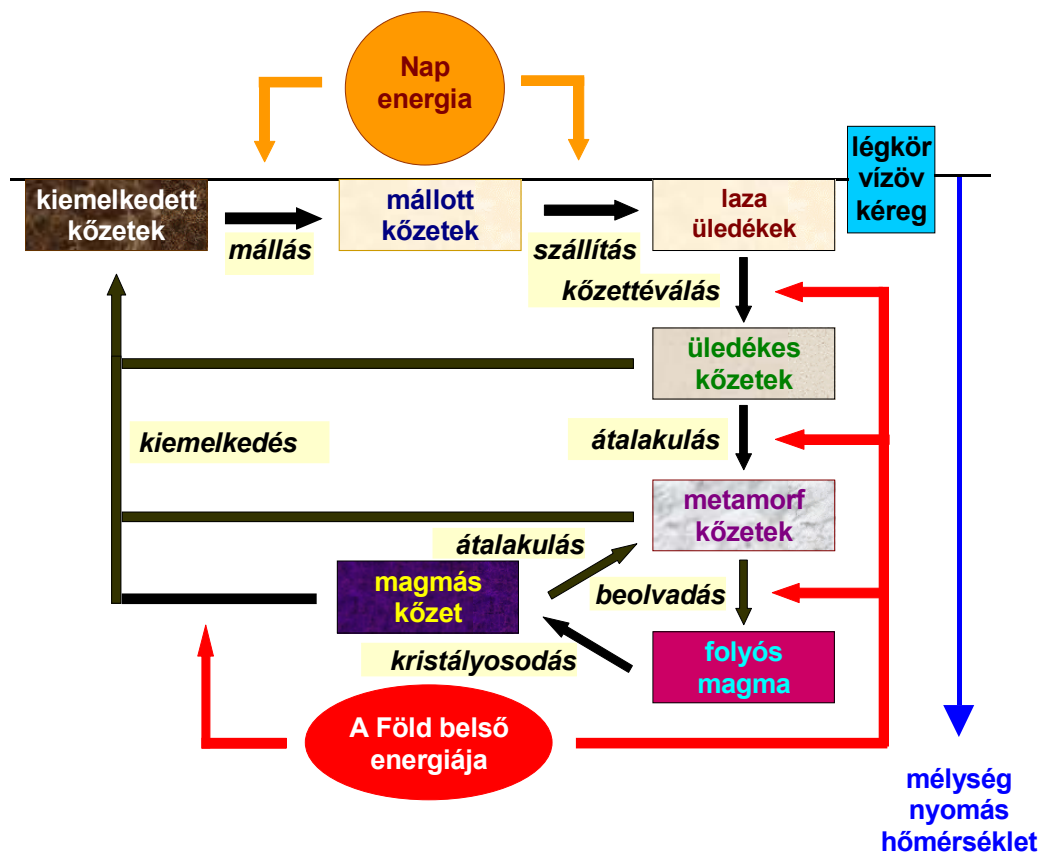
Nap energia

légkör vízöv kéreg

kiemelkedett kőzetek

mállás

mállott kőzetek

szállítás

laza üledékek

kőzettéválás

üledékes kőzetek

kiemelkedés

átalakulás

metamorf kőzetek

átalakulás

magmás kőzet

beolvadás

kristályosodás

folyós magma

A Föld belső energiája

mélység nyomás hőmérséklet